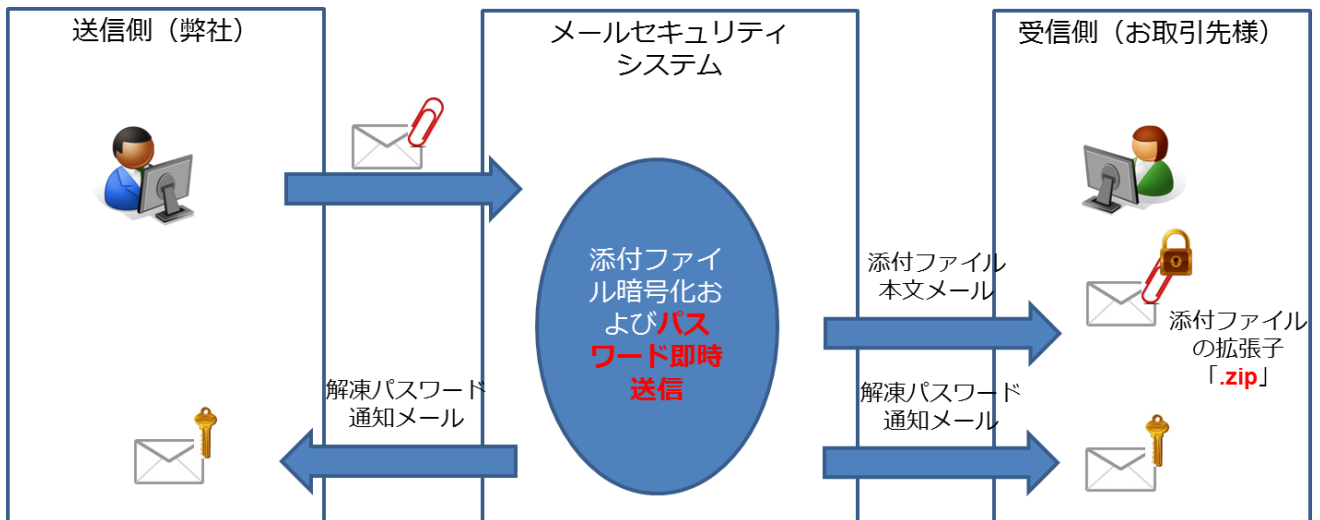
送信側（弊社）

メールセキュリティシステム

受信側（お取引先様）

添付ファイル暗号化およびパスワード即時送信

添付ファイル本文メール

添付ファイルの拡張子「.zip」

解凍パスワード通知メール

解凍パスワード通知メール